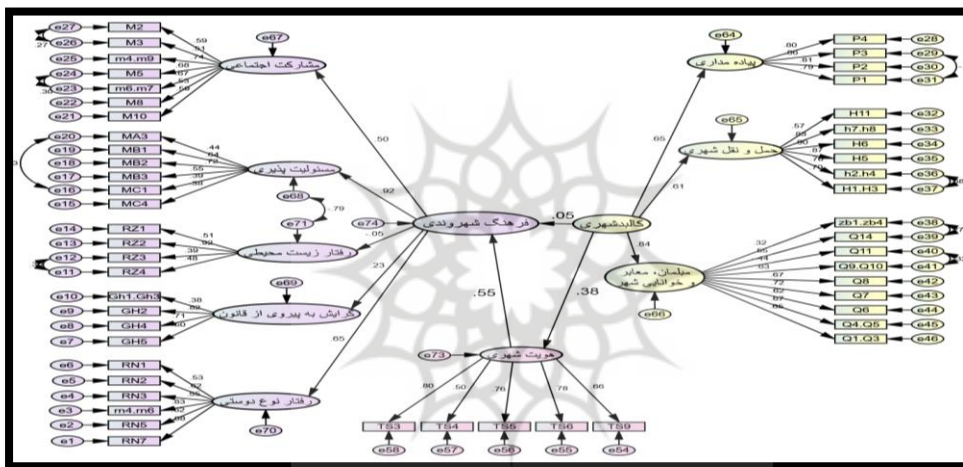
e27 M2
e26 M3
e25 m4.m9
e24 M5
e23 m6.m7
e22 M8
e21 M10
.27
.30
.59
.61
.74
.68
.67
.53
.58
e67
مشارکت اجتماعی

e20 MA3
e19 MB1
e18 MB2
e17 MB3
e16 MC1
e15 MC4
.44
.64
.55
.39
.58
مسئولیت پذیری
e68
e71
.79

e14 RZ1
e13 RZ2
e12 RZ3
e11 RZ4
.51
.39
.48
رفتار زیست محیطی

e10 Gh1.Gh3
e9 GH2
e8 GH4
e7 GH5
.38
.71
.60
e69
گرایش به پیروی از قانون

e6 RN1
e5 RN2
e4 RN3
e3 m4.m6
e2 RN5
e1 RN7
.53
.62
.93
.62
رفتار نوع دوستی
e70

.50
.92
-.05
.23
.65
e74
فرهنگ شهروندی
.05
.55
.38

e64
پیاده مداری
P4 e28
P3 e29
P2 e30
P1 e31
.80
.86
.81
.79
.65

e65
حمل و نقل شهری
H11 e32
h7.h8 e33
H6 e34
H5 e35
h2.h4 e36
H1.H3 e37
.57
.83
.80
.87
.76
.79
.61

کالبدشهری
.84

zb1.zb4 e38
Q14 e39
Q11 e40
Q9.Q10 e41
Q8 e42
Q7 e43
Q6 e44
Q4.Q5 e45
Q1.Q3 e46
.32
.65
.44
.63
.67
.72
.62
.67
.66
مبلمان، معابر و خوانایی شهر
e66

e73
هویت شهری
.80
.50
.76
.78
.66
TS3 e58
TS4 e57
TS5 e56
TS6 e55
TS9 e54